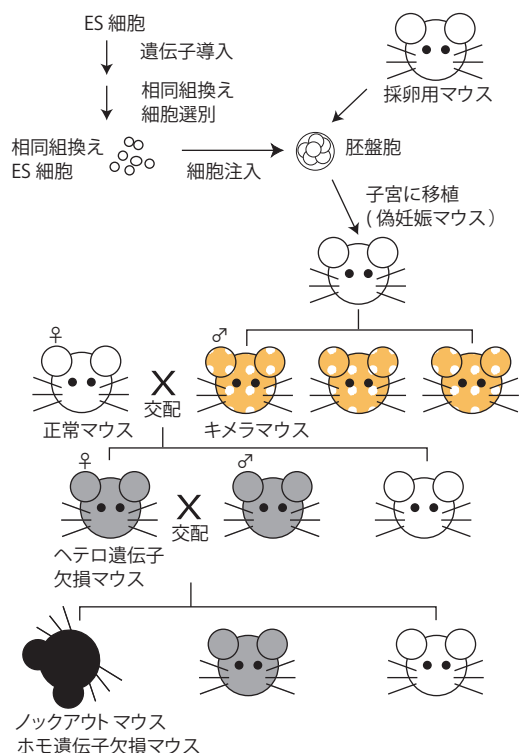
ES 細胞

遺伝子導入

相同組換え
細胞選別

採卵用マウス

相同組換え
ES 細胞

細胞注入

胚盤胞

子宮に移植
( 偽妊娠マウス )

♀

♂

X
交配

正常マウス

キメラマウス

♀

♂

X
交配

ヘテロ遺伝子
欠損マウス

ノックアウト マウス
ホモ遺伝子欠損マウス